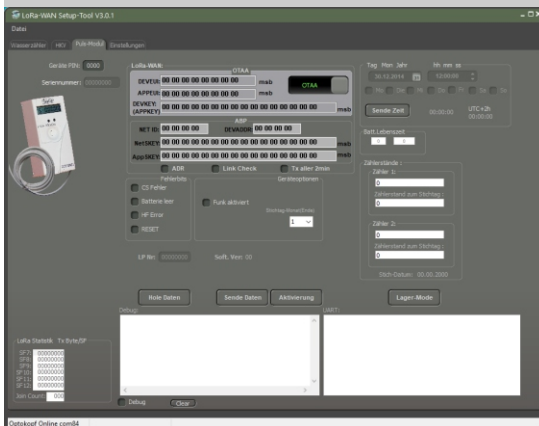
LoRa-WAN Setup-Tool V3.0.1

Datei

Wasserzähler | HKV | Funk-Modul | Einstellungen

Geräte PIN: 0000

Seriennummer: 00000000

LoRa-WAN

OTAA

DEVEUI: 00 00 00 00 00 00 00 00 msb

APPEUI: 00 00 00 00 00 00 00 00 msb

DEVKEY: (APPKEY) 00 00 00 00 00 00 00 00 00 00 00 00 00 00 00 00 msb

OTAA

ABP

NET ID: 00 00 00 00 DEVADDR: 00 00 00 00

NetSKEY: 00 00 00 00 00 00 00 00 00 00 00 00 00 00 00 00 msb

AppSKEY: 00 00 00 00 00 00 00 00 00 00 00 00 00 00 00 00 msb

ADR Link Check Tx aller 2min

Fehlerbits

CS-Fehler

Batterie leer

HF Error

RESET

Geräteoptionen

Funk aktiviert

LP Nr: 00000000 Soft. Ver: 00

Tag Mon Jahr hh mm ss

Sende Zeit 00:00:00 UTC+2h 00:00:00

Rest Lebensdauer

Zählerstände

Zähler 1:

0

Zählerstand zum Stichtag:

0

Zähler 2:

0

Zählerstand zum Stichtag:

0

Stich-Datum: 00.00.2000

Hole Daten

Sende Daten

Aktivierung

Lager-Mode

Debug

UART

LoRa Statistik Tx Byte/SF

SF7: 00000000

SF8: 00000000

SF9: 00000000

SF10: 00000000

SF11: 00000000

SF12: 00000000

Join Count: 000

Debug

Clear

Optokopf Online com84